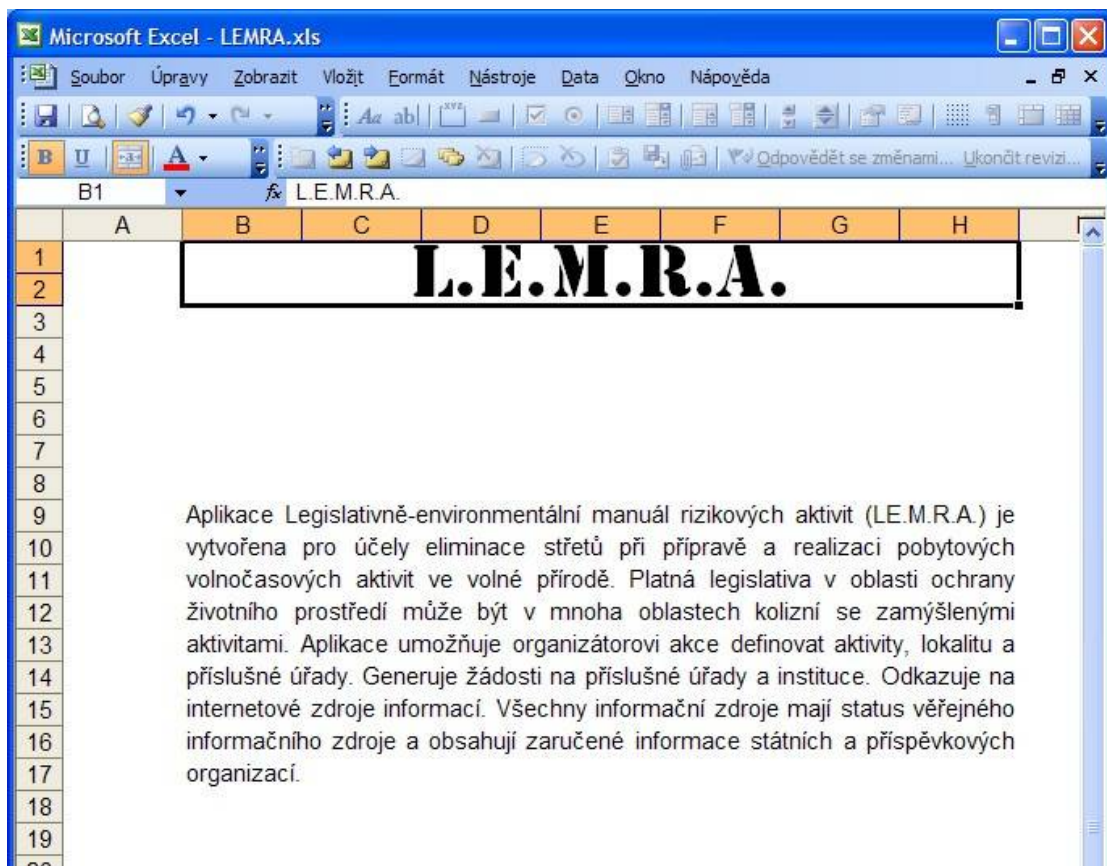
Microsoft Excel - LEMRA.xls

Soubor Úpravy Zobrazit Vložit Formát Nástroje Data Okno Nápověda

Odpovědět se změnami... Ukončit revizi...

B1 L.E.M.R.A.

| | A | B | C | D | E | F | G | H |
|---|---|---|---|---|---|---|---|---|
| 1 | | L.E.M.R.A. | | | | | | |
| 2 | | | | | | | | |
| 3 | | | | | | | | |
| 4 | | | | | | | | |
| 5 | | | | | | | | |
| 6 | | | | | | | | |
| 7 | | | | | | | | |
| 8 | | | | | | | | |
| 9 | | | | | | | | |
| 10 | | | | | | | | |
| 11 | | | | | | | | |
| 12 | | | | | | | | |
| 13 | | | | | | | | |
| 14 | | | | | | | | |
| 15 | | | | | | | | |
| 16 | | | | | | | | |
| 17 | | | | | | | | |
| 18 | | | | | | | | |
| 19 | | | | | | | | |

Aplikace Legislativně-environmentální manuál rizikových aktivit (LE.M.R.A.) je vytvořena pro účely eliminace střetů při přípravě a realizaci pobytových volnočasových aktivit ve volné přírodě. Platná legislativa v oblasti ochrany životního prostředí může být v mnoha oblastech kolizní se zamýšlenými aktivitami. Aplikace umožňuje organizátorovi akce definovat aktivity, lokalitu a příslušné úřady. Generuje žádosti na příslušné úřady a instituce. Odkazuje na internetové zdroje informací. Všechny informační zdroje mají status věřejného informačního zdroje a obsahují zaručené informace státních a příspěvkových organizací.